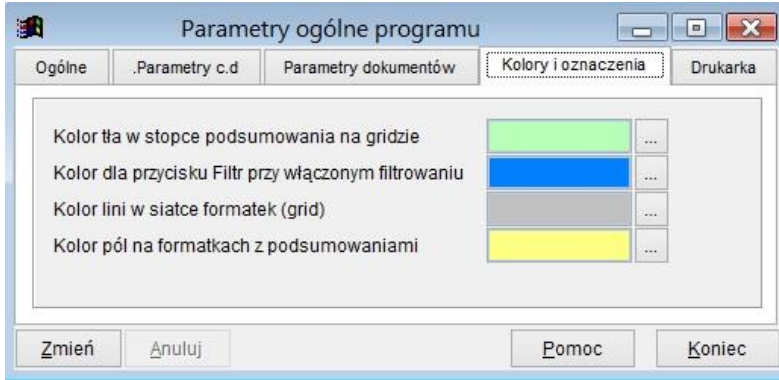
Parametry ogólne programu

Ogólne
.Parametry c.d
Parametry dokumentów
Kolory i oznaczenia
Drukarka

Kolor tła w stopce podsumowania na gridzie ...
Kolor dla przycisku Filtr przy włączonym filtrowaniu ...
Kolor lini w siatce formatek (grid) ...
Kolor pól na formatkach z podsumowaniami ...

Zmień
Anuluj
Pomoc
Koniec